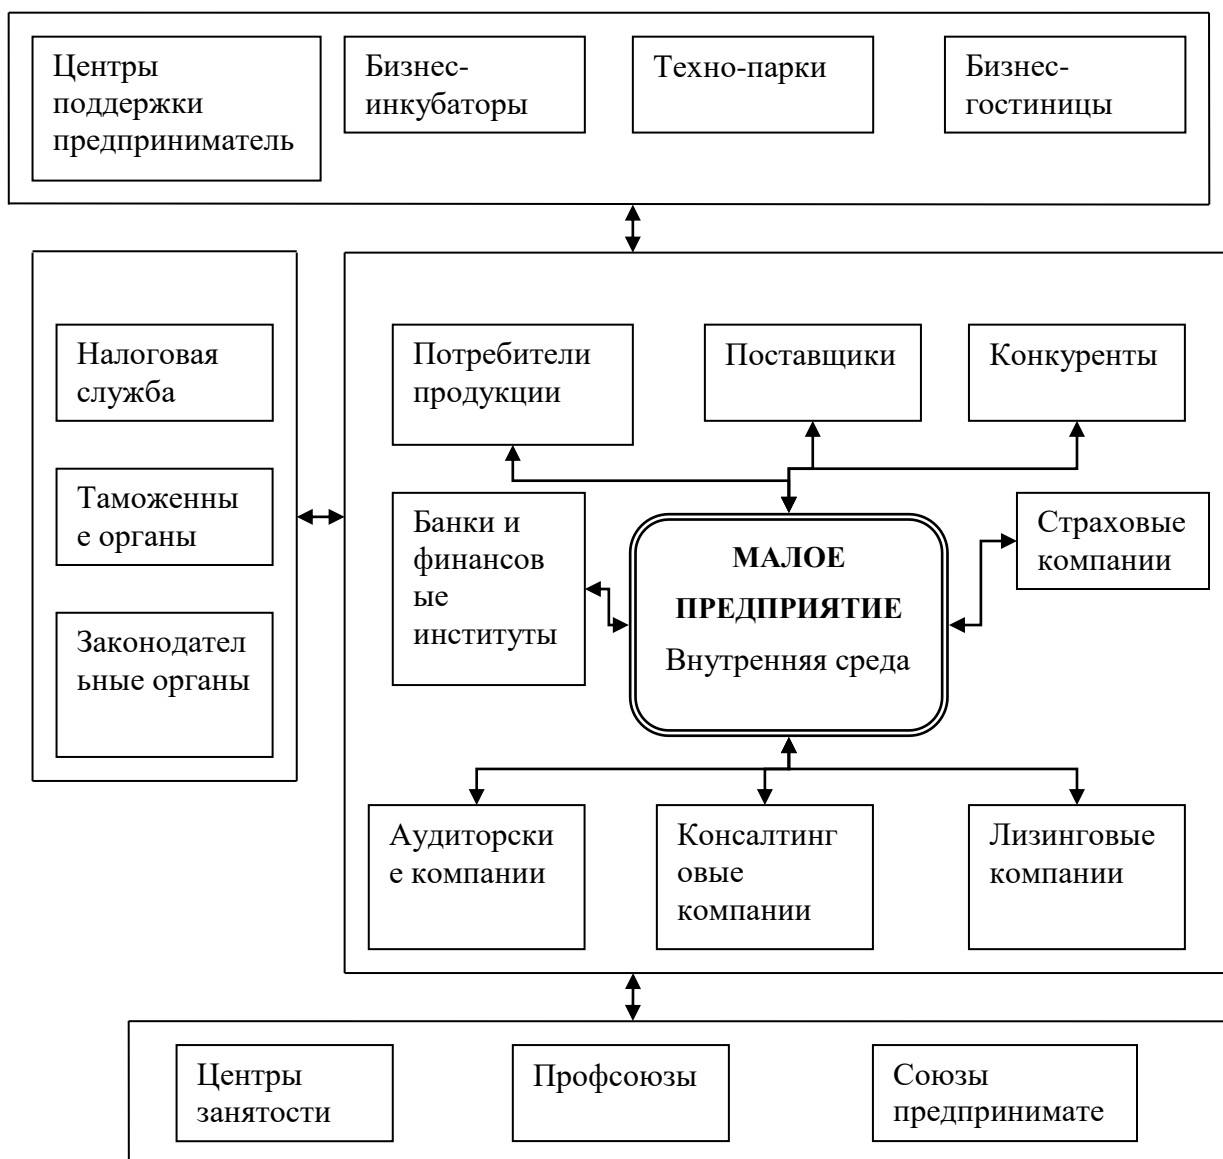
Центры поддержки предприниматель

Бизнес-инкубаторы

Техно-парки

Бизнес-гостиницы

Налоговая служба

Таможенные органы

Законодательные органы

Потребители продукции

Поставщики

Конкуренты

Банки и финансовые институты

МАЛОЕ ПРЕДПРИЯТИЕ

Внутренняя среда

Страховые компании

Аудиторские компании

Консалтинговые компании

Лизинговые компании

Центры занятости

Профсоюзы

Союзы предпринимате